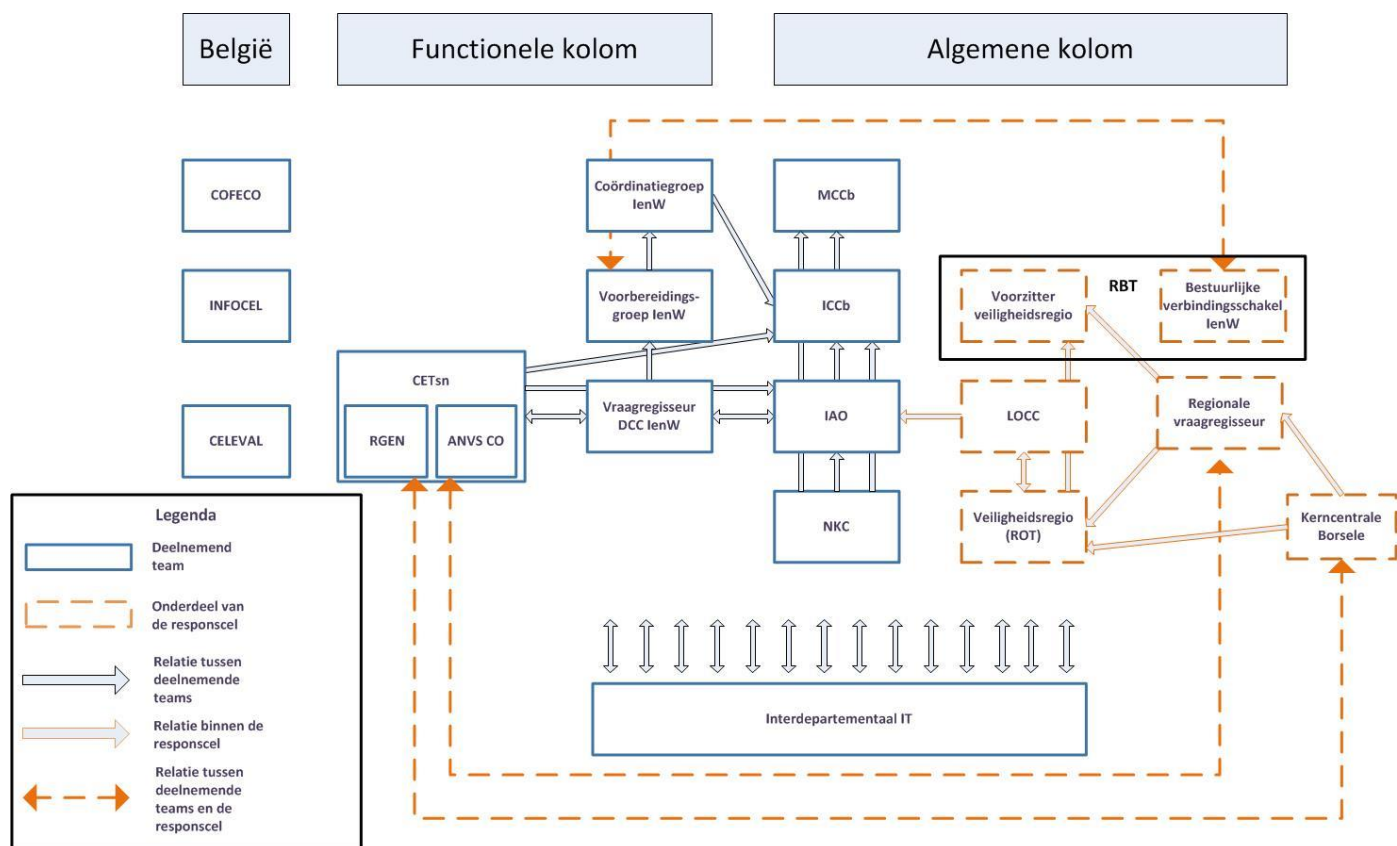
België

Functionele kolom

Algemene kolom

COFECO

INFOCEL

CELEVAL

Coördinatiegroep IenW

Voorbereidingsgroep IenW

CETsn

RGEN

ANVS CO

Vraagregisseur DCC IenW

MCCb

ICCb

IAO

NKC

RBT

Voorzitter veiligheidsregio

Bestuurlijke verbindingsschakel IenW

LOCC

Regionale vraagregisseur

Veiligheidsregio (ROT)

Kerncentrale Borsele

Interdepartementaal IT

Legenda

Deelnemend team

Onderdeel van de responscel

Relatie tussen deelnemende teams

Relatie binnen de responscel

Relatie tussen deelnemende teams en de responscel